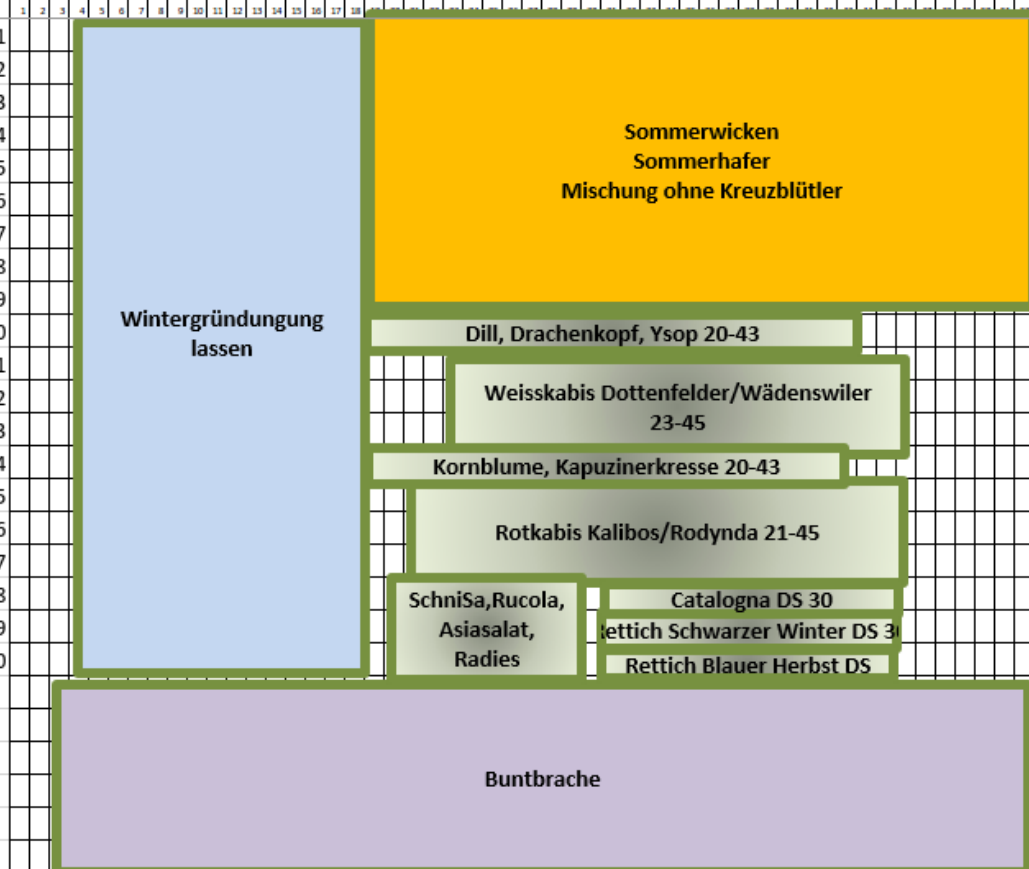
1 2 3 4 5 6 7 8 9 10 11 12 13 14 15 16 17 18

1
2
3
4
5
6
7
8
9
10
11
12
13
14
15
16
17
18
19
20

Wintergründung lassen

Sommerwicken
Sommerhafer
Mischung ohne Kreuzblütler

Dill, Drachenkopf, Ysop 20-43

Weisskabis Dottenfelder/Wädenswiler 23-45

Kornblume, Kapuzinerkresse 20-43

Rotkabis Kalibos/Rodynda 21-45

SchniSa,Rucola, Asiasalat, Radies

Catalogna DS 30

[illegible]ettich Schwarzer Winter DS 3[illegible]

Rettich Blauer Herbst DS

Buntbrache